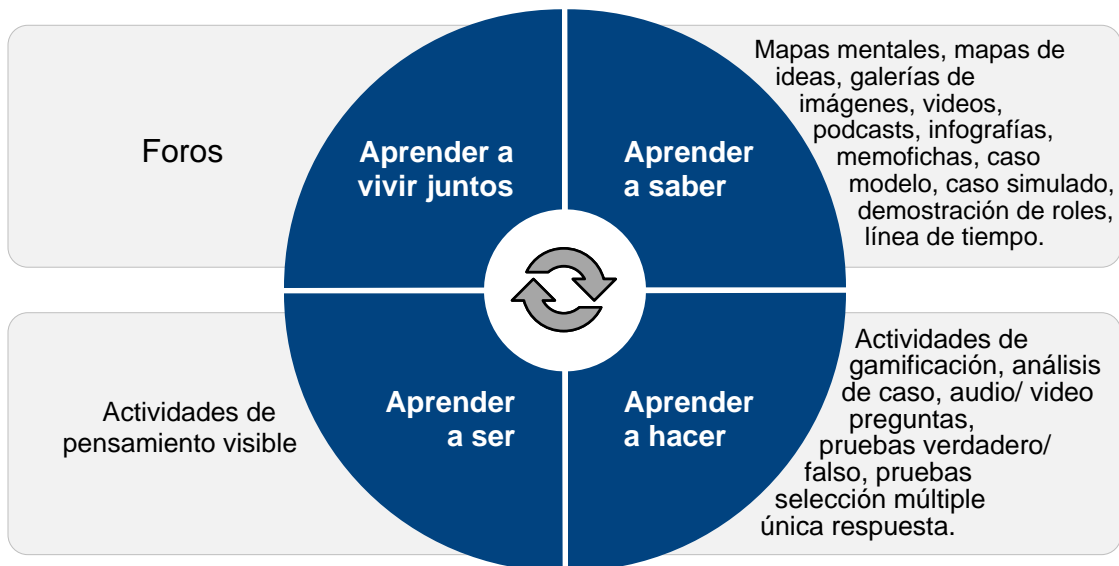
Foros

Aprender a vivir juntos

Aprender a saber

Mapas mentales, mapas de ideas, galerías de imágenes, videos, podcasts, infografías, memofichas, caso modelo, caso simulado, demostración de roles, línea de tiempo.

Actividades de pensamiento visible

Aprender a ser

Aprender a hacer

Actividades de gamificación, análisis de caso, audio/ video preguntas, pruebas verdadero/ falso, pruebas selección múltiple única respuesta.